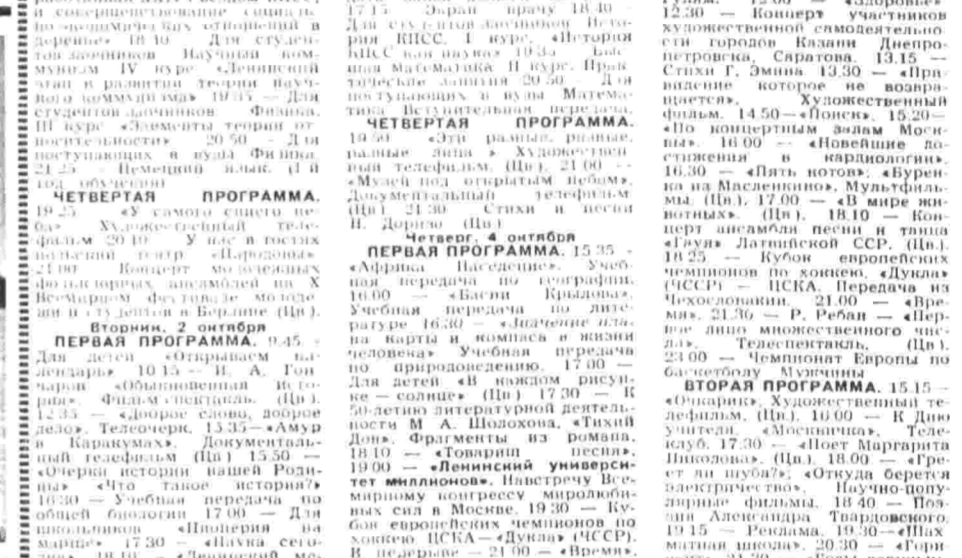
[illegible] и совершенствование социалистических отношений в деревне». 18.10 — Для студентов-заочников. Научный коммунизм. IV курс. «Ленинский этап в развитии теории научного коммунизма». 19.35 — Для студентов-заочников. Физика. III курс. «Элементы теории относительности». 20.50 — Для поступающих в вузы. Физика. 21.25 — Немецкий язык. (1 год обучения).

ЧЕТВЕРТАЯ ПРОГРАММА. 19.25 — «У самого синего неба». Художественный телефильм. 20.10 — У нас в гостях кукольный театр «Народовы». 21.00 — Концерт молодежных фольклорных ансамблей на X Всемирном фестивале молодежи и студентов в Берлине (Цв).

Вторник, 2 октября

ПЕРВАЯ ПРОГРАММА. 9.45 — Для детей. «Открываем календарь». 10.15 — И. А. Гончаров. «Обыкновенная история». Фильм-спектакль. (Цв). 12.35 — «Доброе слово, доброе дело». Телеочерк. 13.35—«Амур в Каракумах». Документальный телефильм (Цв). 15.50 — «Очерки истории нашей Родины». «Что такое история?» 16.30 — Учебная передача по общей биологии. 17.00 — Для школьников. «Пионерия на марше». 17.30 — «Наука сегодня». 18.00 — «Ленинский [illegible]

17.15 — Экран врачу. 18.40 — Для студентов-заочников. История КПСС. I курс. «История КПСС как наука». 19.35 — Высшая математика. II курс. Практические занятия. 20.50 — Для поступающих в вузы. Математика. Вступительная передача.

ЧЕТВЕРТАЯ ПРОГРАММА. 19.50 — «Эти разные, разные, разные лица». Художественный телефильм. (Цв). 21.00 — «Музей под открытым небом». Документальный телефильм. (Цв). 21.30 — Стихи и песни Н. Доризо. (Цв).

Четверг, 4 октября

ПЕРВАЯ ПРОГРАММА. 15.35 — «Африка. Население». Учебная передача по географии. 16.00 — «Басни Крылова». Учебная передача по литературе. 16.30 — «Значение плана карты и компаса в жизни человека». Учебная передача по природоведению. 17.00 — Для детей. «В каждом рисунке — солнце» (Цв). 17.30 — К 50-летию литературной деятельности М. А. Шолохова. «Тихий Дон». Фрагменты из романа. 18.10 — «Товарищ песня». 19.00 — «Ленинский университет миллионов». Навстречу Всемирному конгрессу миролюбивых сил в Москве. 19.30 — Кубок европейских чемпионов по хоккею. ЦСКА—«Дукла» (ЧССР). В перерыве — 21.00 — «Время».

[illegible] 12.00 — «Здоровье». 12.30 — Концерт участников художественной самодеятельности городов Казани, Днепропетровска, Саратова. 13.15 — Стихи Г. Эмина. 13.30 — «Привидение, которое не возвращается». Художественный фильм. 14.50—«Поиск». 15.20— «По концертным залам Москвы». 16.00 — «Новейшие достижения в кардиологии». 16.30 — «Пять котов»; «Буренка из Масленкино». Мультфильмы. (Цв.). 17.00 — «В мире животных». (Цв.). 18.10 — Концерт ансамбля песни и танца «Гауя» Латвийской ССР. (Цв.). 18.25 — Кубок европейских чемпионов по хоккею. «Дукла» (ЧССР) — ЦСКА. Передача из Чехословакии. 21.00 — «Время». 21.30 — Р. Ребан — «Первое лицо множественного числа». Телеспектакль. (Цв.). 23.00 — Чемпионат Европы по баскетболу. Мужчины.

ВТОРАЯ ПРОГРАММА. 15.15 — «Очарик». Художественный телефильм. (Цв.). 16.00 — К Дню учителя. «Москвичка». Телеклуб. 17.30 — «Поэт Маргарита Николова». (Цв.). 18.00 — «Греет ли шуба?»; «Откуда берется электричество». Научно-популярные фильмы. 18.40 — Поэзия Александра Твардовского. 19.15 — Реклама. 19.30 — «Шахматная школа». 20.30 — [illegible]